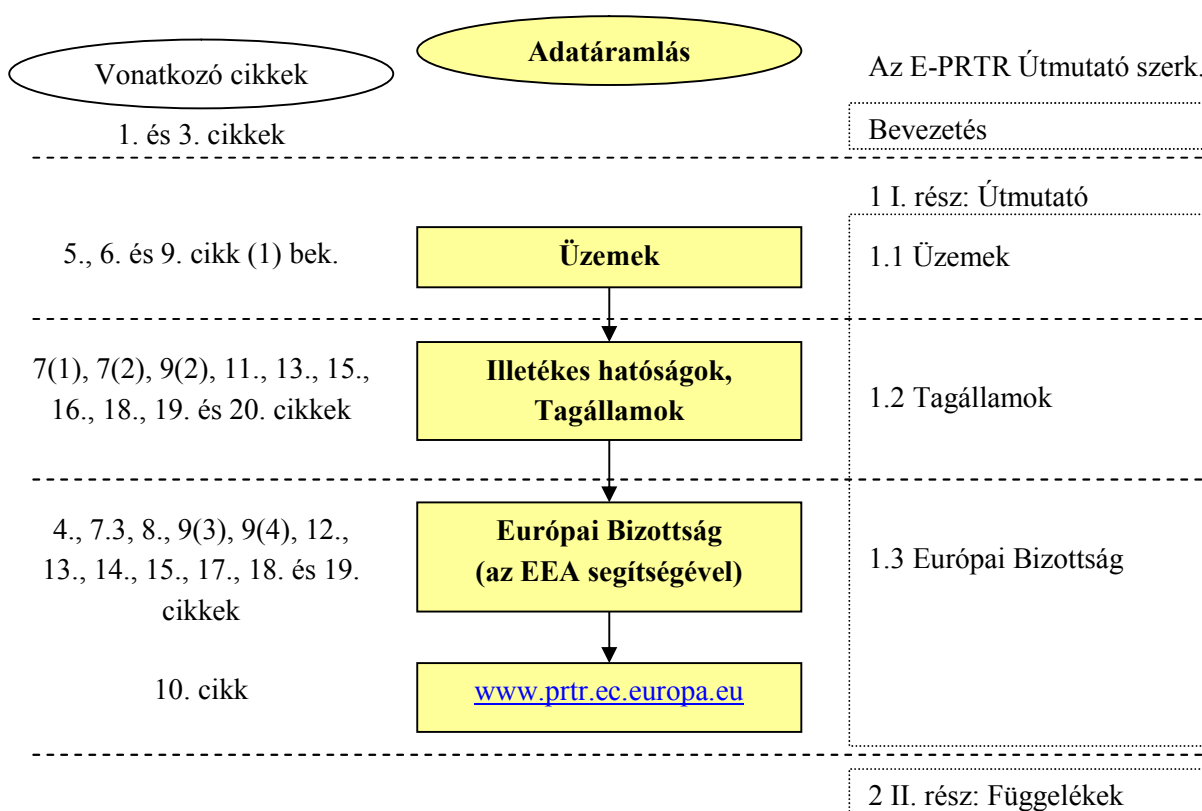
Vonatkozó cikkek

Adatáramlás

Az E-PRTR Útmutató szerk.

1. és 3. cikkek

Bevezetés

1 I. rész: Útmutató

5., 6. és 9. cikk (1) bek.

Üzemek

1.1 Üzemek

7(1), 7(2), 9(2), 11., 13., 15., 16., 18., 19. és 20. cikkek

Illetékes hatóságok, Tagállamok

1.2 Tagállamok

4., 7.3, 8., 9(3), 9(4), 12., 13., 14., 15., 17., 18. és 19. cikkek

Európai Bizottság (az EEA segítségével)

1.3 Európai Bizottság

10. cikk

www.prtr.ec.europa.eu

2 II. rész: Függelékek